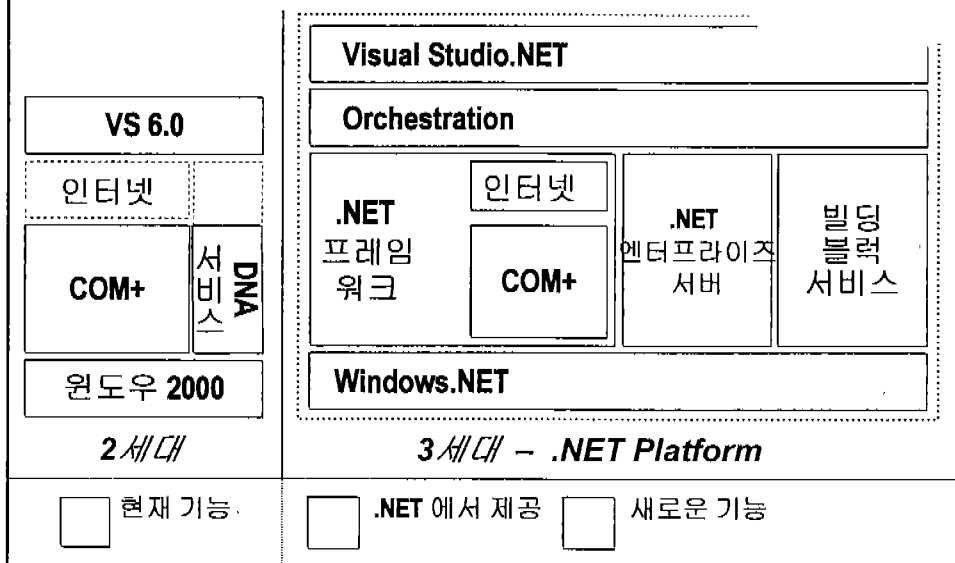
VS 6.0

인터넷

COM+

서비스

DNA

윈도우 2000

2세대

Visual Studio.NET

Orchestration

.NET 프레임 워크

인터넷

COM+

.NET 엔터프라이즈 서버

빌딩 블럭 서비스

Windows.NET

3세대 – .NET Platform

현재 기능

.NET 에서 제공

새로운 기능